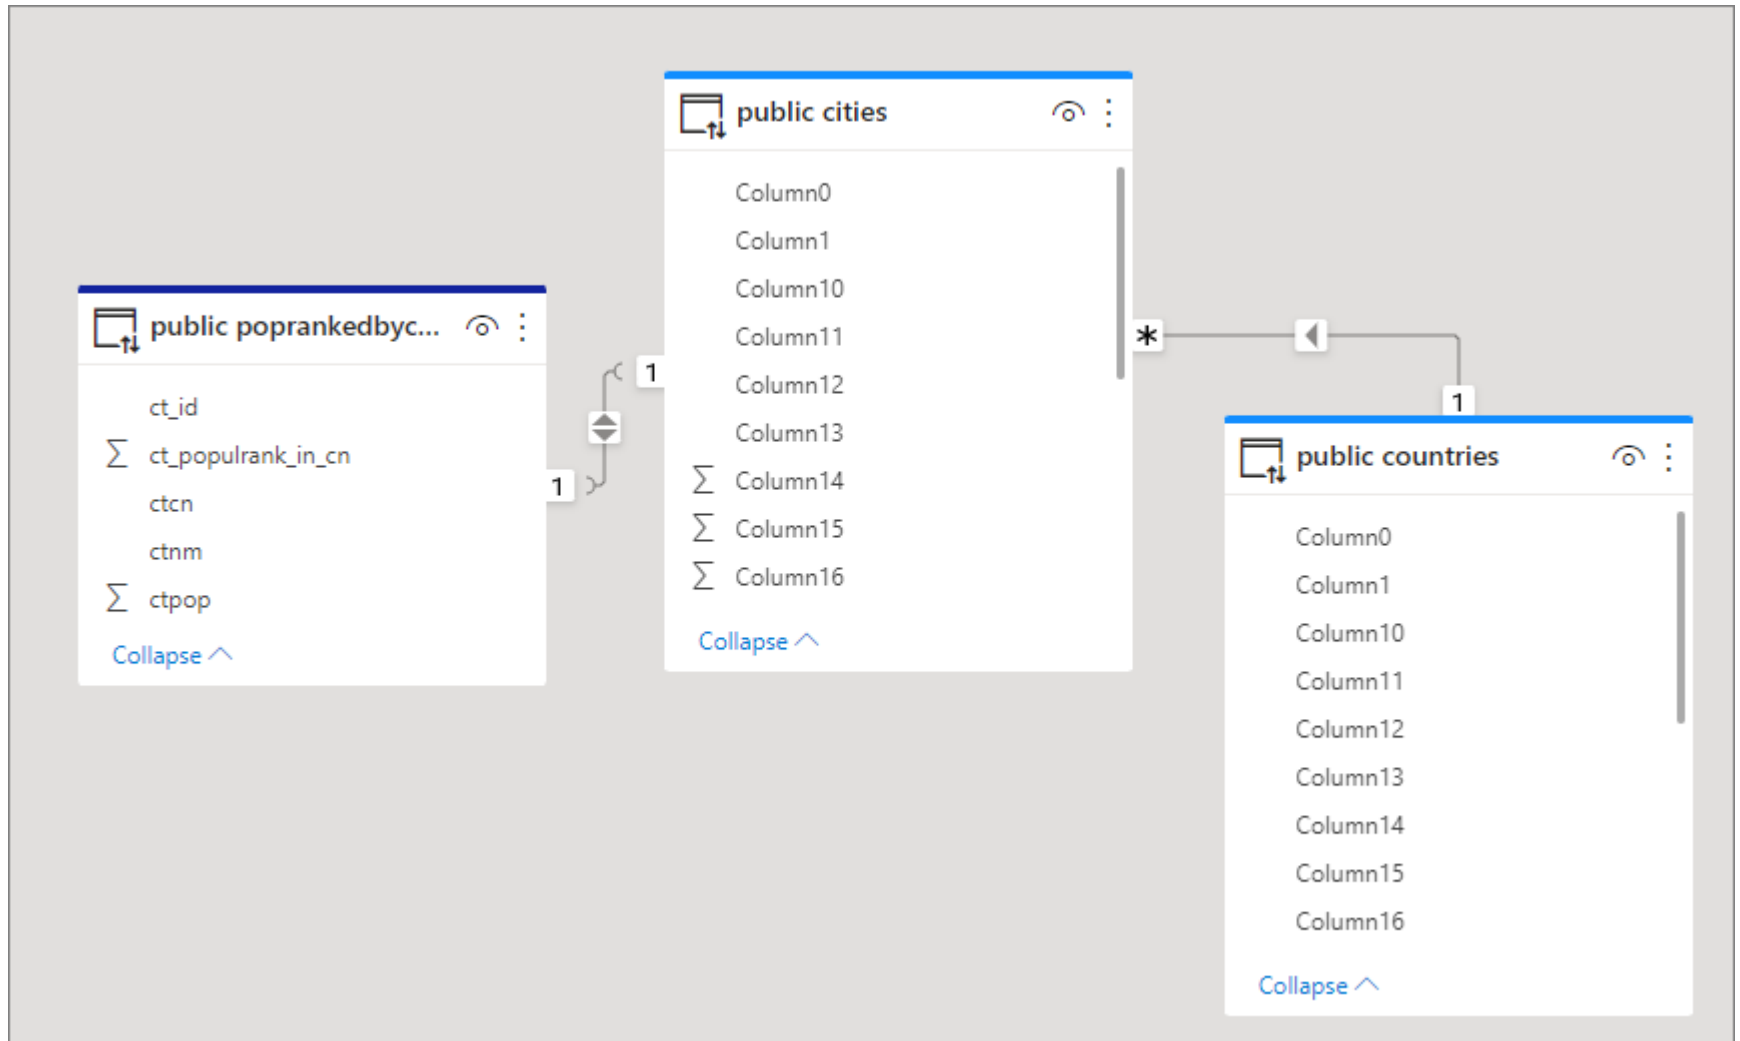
public poprankedbyc...

ct_id
$\sum$ ct_popul_rank_in_cn
ctcn
ctnm
$\sum$ ctpop

Collapse

1

1

public cities

Column0
Column1
Column10
Column11
Column12
Column13
$\sum$ Column14
$\sum$ Column15
$\sum$ Column16

Collapse

*

1

public countries

Column0
Column1
Column10
Column11
Column12
Column13
Column14
Column15
Column16

Collapse